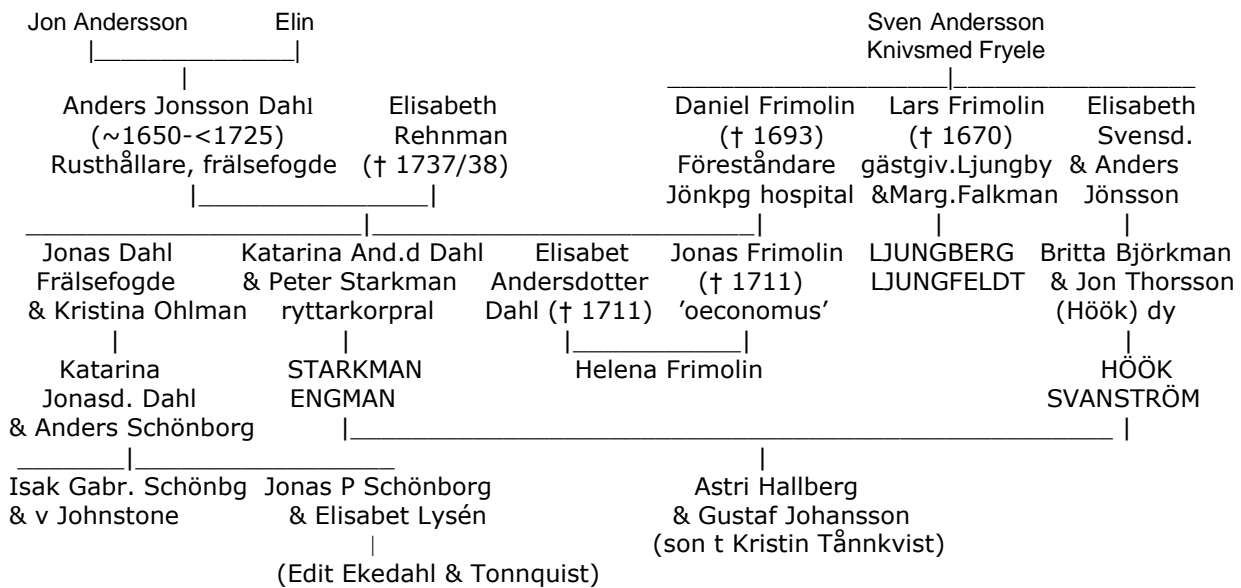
Jon Andersson Elin

Sven Andersson
Knivsmed Fryele

Anders Jonsson Dahl
(~1650-<1725)
Rusthållare, frälsefogde

Elisabeth
Rehnman
(† 1737/38)

Daniel Frimolin
(† 1693)
Föreståndare
Jönkpg hospital

Lars Frimolin
(† 1670)
gästgiv.Ljungby
&Marg.Falkman

Elisabeth
Svensd.
& Anders
Jönsson

Jonas Dahl
Frälsefogde
& Kristina Ohlman

Katarina And.d Dahl
& Peter Starkman
ryttarkorpral

Elisabet
Andersdotter
Dahl († 1711)

Jonas Frimolin
(† 1711)
'oeconomus'

LJUNGBERG
LJUNGFELDT

Britta Björkman
& Jon Thorsson
(Höök) dy

Katarina
Jonasd. Dahl
& Anders Schönborg

STARKMAN
ENGMAN

Helena Frimolin

HÖÖK
SVANSTRÖM

Isak Gabr. Schönbg
& v Johnstone

Jonas P Schönborg
& Elisabet Lysén

(Edit Ekedahl & Tonnquist)

Astri Hallberg
& Gustaf Johansson
(son t Kristin Tånnkvist)